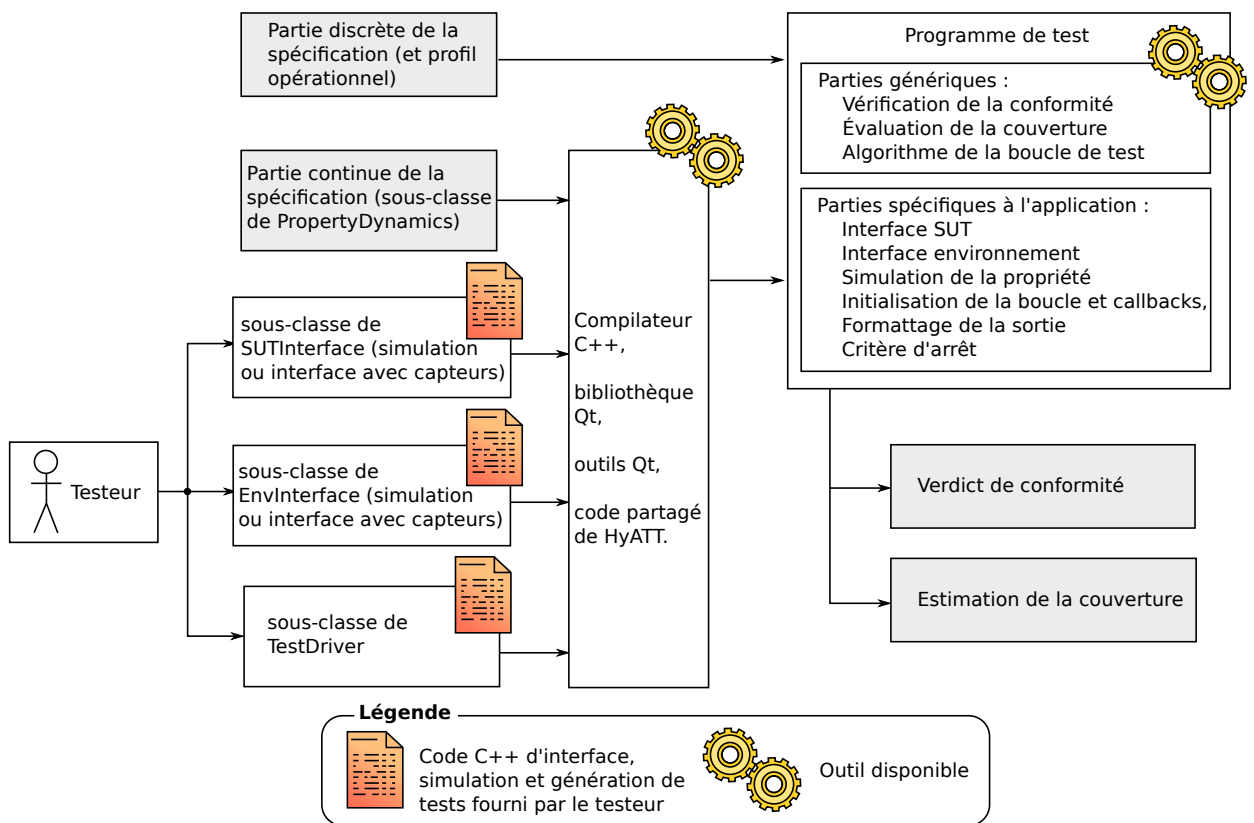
Partie discrète de la spécification (et profil opérationnel)

Partie continue de la spécification (sous-classe de PropertyDynamics)

Testeur

sous-classe de SUTInterface (simulation ou interface avec capteurs)

sous-classe de EnvInterface (simulation ou interface avec capteurs)

sous-classe de TestDriver

Compilateur C++,

bibliothèque Qt,

outils Qt,

code partagé de HyATT.

Programme de test

Parties génériques :
Vérification de la conformité
Évaluation de la couverture
Algorithme de la boucle de test

Parties spécifiques à l'application :
Interface SUT
Interface environnement
Simulation de la propriété
Initialisation de la boucle et callbacks,
Formattage de la sortie
Critère d'arrêt

Verdict de conformité

Estimation de la couverture

Légende

Code C++ d'interface, simulation et génération de tests fourni par le testeur

Outil disponible